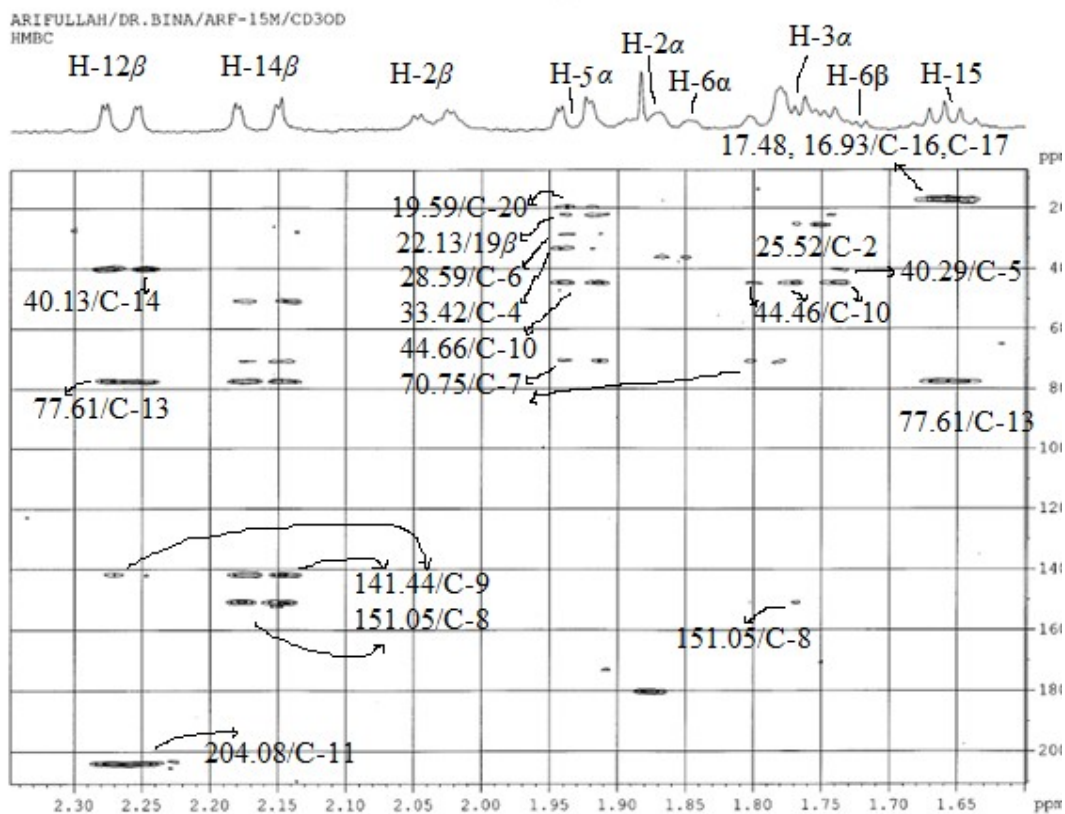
ARIFULLAH/DR.BINA/ARF-15M/CD3OD
HMBC

H-12$\beta$ H-14$\beta$ H-2$\beta$ H-5$\alpha$ H-2$\alpha$ H-6$\alpha$ H-3$\alpha$ H-6β H-15

17.48, 16.93/C-16,C-17

19.59/C-20
22.13/19$\beta$
28.59/C-6
33.42/C-4
44.66/C-10
70.75/C-7

25.52/C-2
40.29/C-5
44.46/C-10

40.13/C-14

77.61/C-13

77.61/C-13

141.44/C-9
151.05/C-8

151.05/C-8

204.08/C-11

ppm
20
40
60
80
100
120
140
160
180
200

2.30 2.25 2.20 2.15 2.10 2.05 2.00 1.95 1.90 1.85 1.80 1.75 1.70 1.65 ppm